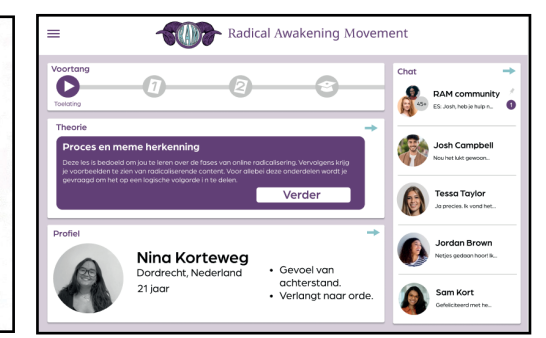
Radical Awakening Movement

Voortang

Toelating

Theorie

Proces en meme herkenning

Deze les is bedoeld om jou te leren over de fases van online radicalisering. Vervolgens krijg je voorbeelden te zien van radicaliserende content. Voor allebei deze onderdelen wordt je gevraagd om het op een logische volgorde i n te delen.

Verder

Profiel

Nina Korteweg
Dordrecht, Nederland
21 jaar

• Gevoel van achterstand.
• Verlangt naar orde.

Chat

RAM community
ES: Josh, heb je hulp n...
45+
1

Josh Campbell
Nou het lukt gewoon...

Tessa Taylor
Ja precies. Ik vond het...

Jordan Brown
Netjes gedaan hoor! Ik...

Sam Kort
Gefeliciteerd met he...